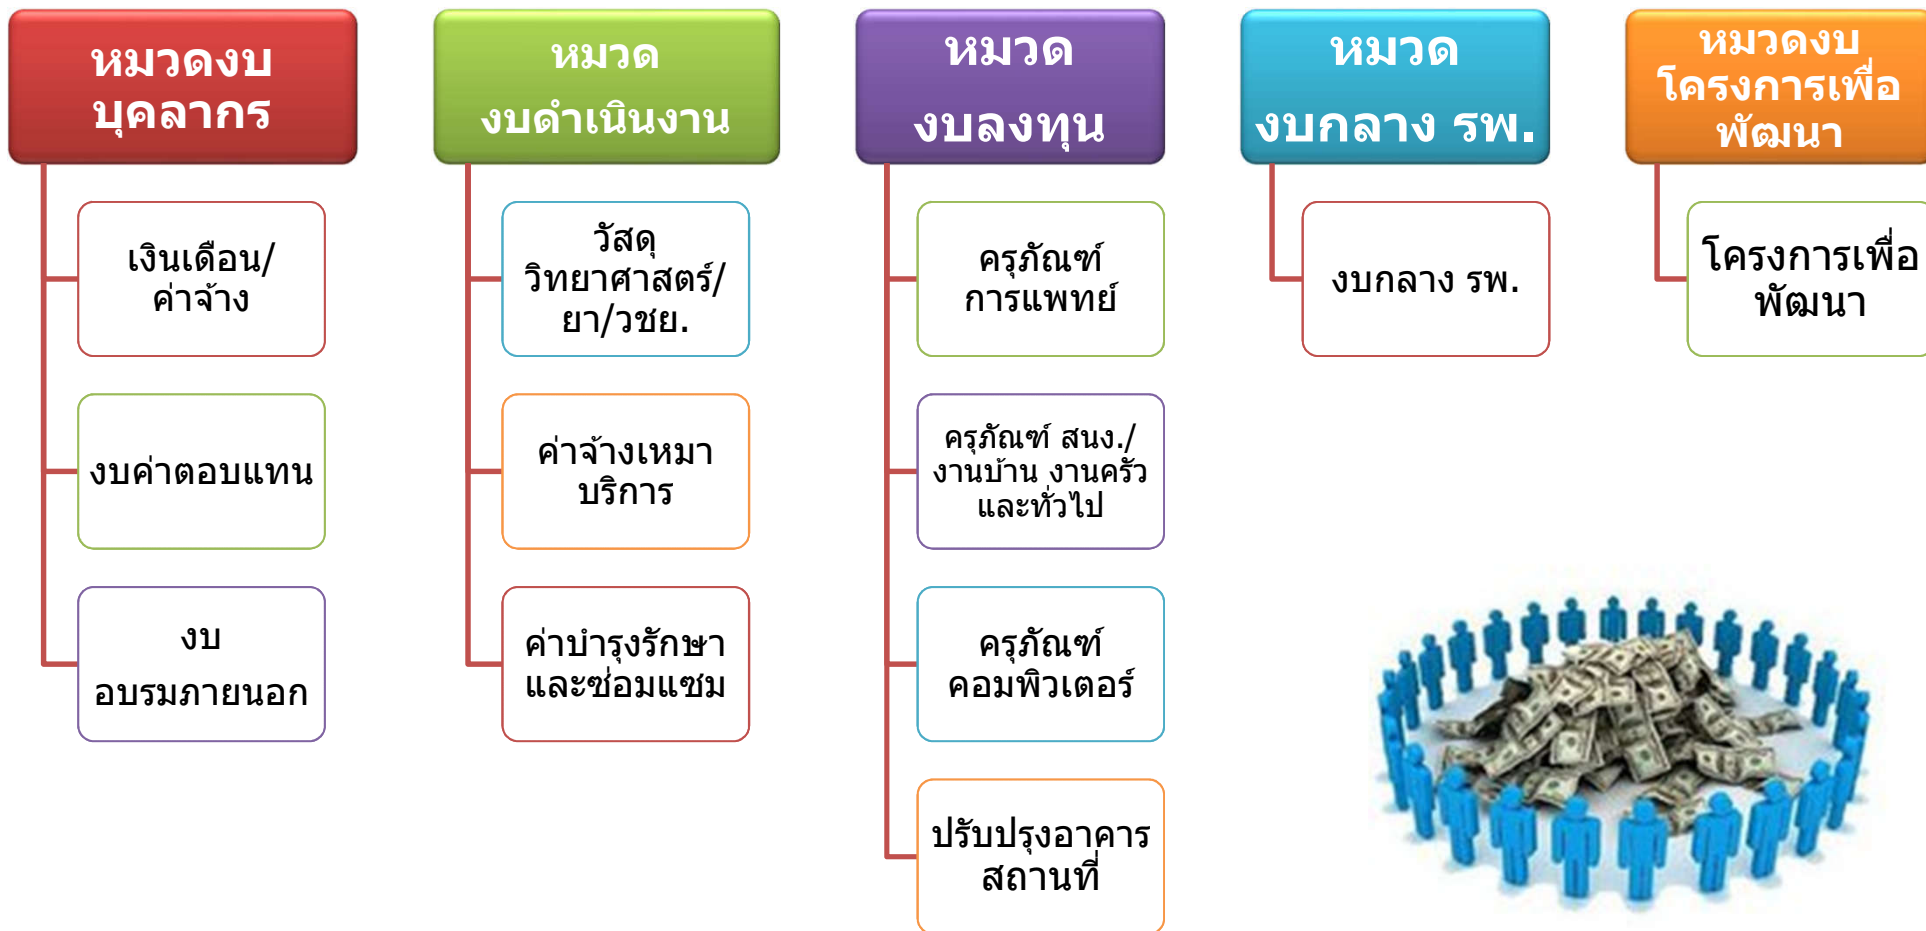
หมวดงบ
บุคลากร

เงินเดือน/
ค่าจ้าง

งบค่าตอบแทน

งบ
อบรมภายนอก

หมวด
งบดำเนินงาน

วัสดุ
วิทยาศาสตร์/
ยา/วชย.

ค่าจ้างเหมา
บริการ

ค่าบำรุงรักษา
และซ่อมแซม

หมวด
งบลงทุน

ครุภัณฑ์
การแพทย์

ครุภัณฑ์ สนง./
งานบ้าน งานครัว
และทั่วไป

ครุภัณฑ์
คอมพิวเตอร์

ปรับปรุงอาคาร
สถานที่

หมวด
งบกลาง รพ.

งบกลาง รพ.

หมวดงบ
โครงการเพื่อ
พัฒนา

โครงการเพื่อ
พัฒนา